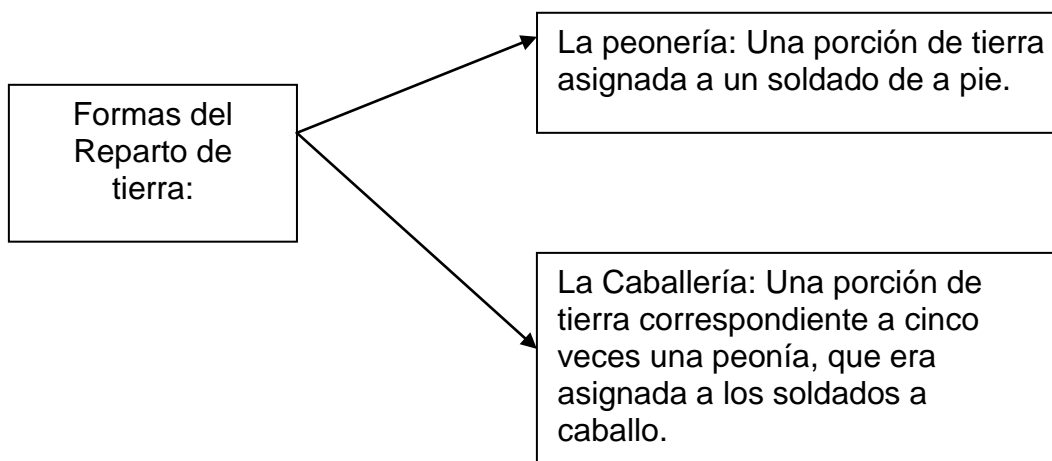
Formas del Reparto de tierra:

La peonería: Una porción de tierra asignada a un soldado de a pie.

La Caballería: Una porción de tierra correspondiente a cinco veces una peonía, que era asignada a los soldados a caballo.